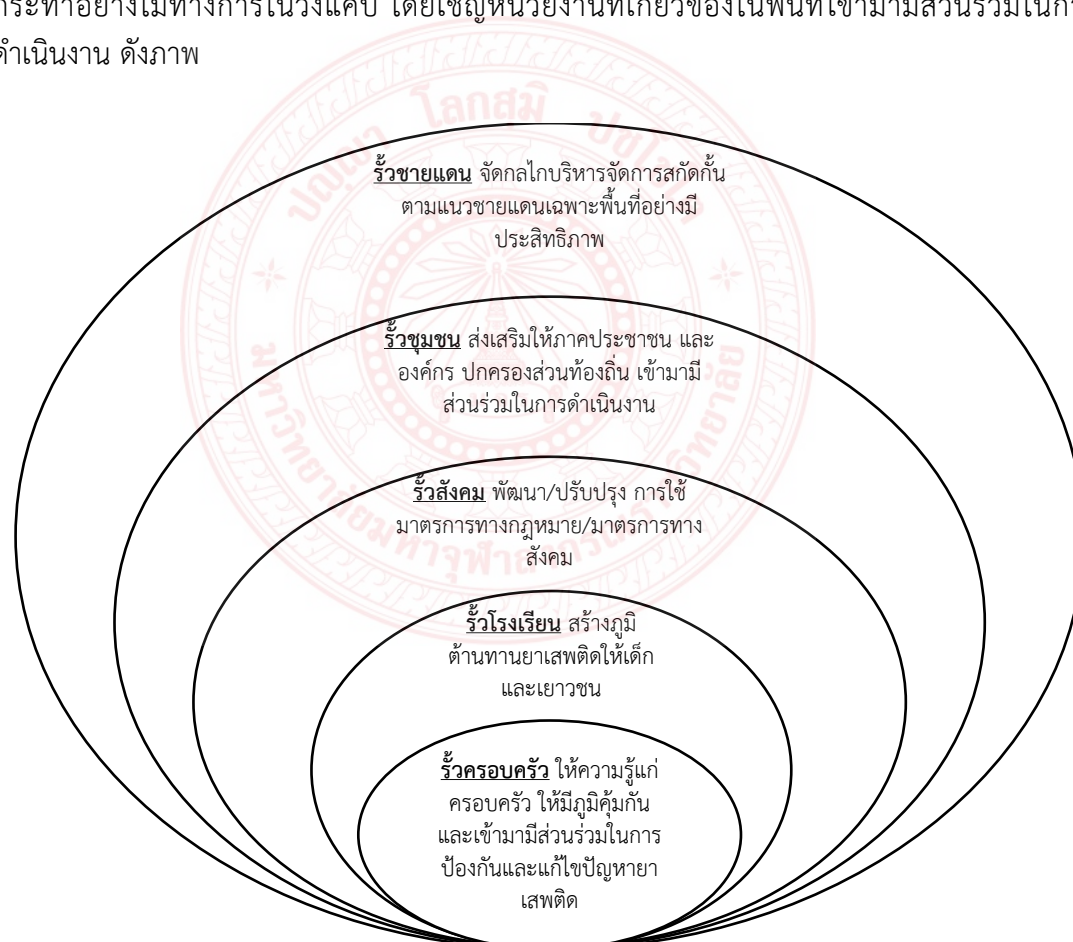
กระทำอย่างไม่เป็นทางการในวงแคบ โดยเชิญหน่วยงานที่เกี่ยวข้องในพื้นที่เข้ามามีส่วนร่วมในการ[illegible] ดำเนินงาน ดังภาพ

โลกสมิ

**รั้วชายแดน** จัดกลไกบริหารจัดการสกัดกั้นตามแนวชายแดนเฉพาะพื้นที่อย่างมีประสิทธิภาพ

**รั้วชุมชน** ส่งเสริมให้ภาคประชาชน และองค์กร ปกครองส่วนท้องถิ่น เข้ามามีส่วนร่วมในการดำเนินงาน

**รั้วสังคม** พัฒนา/ปรับปรุง การใช้มาตรการทางกฎหมาย/มาตรการทางสังคม

**รั้วโรงเรียน** สร้างภูมิต้านทานยาเสพติดให้เด็กและเยาวชน

**รั้วครอบครัว** ให้ความรู้แก่ครอบครัว ให้มีภูมิคุ้มกันและเข้ามามีส่วนร่วมในการป้องกันและแก้ไขปัญหายาเสพติด